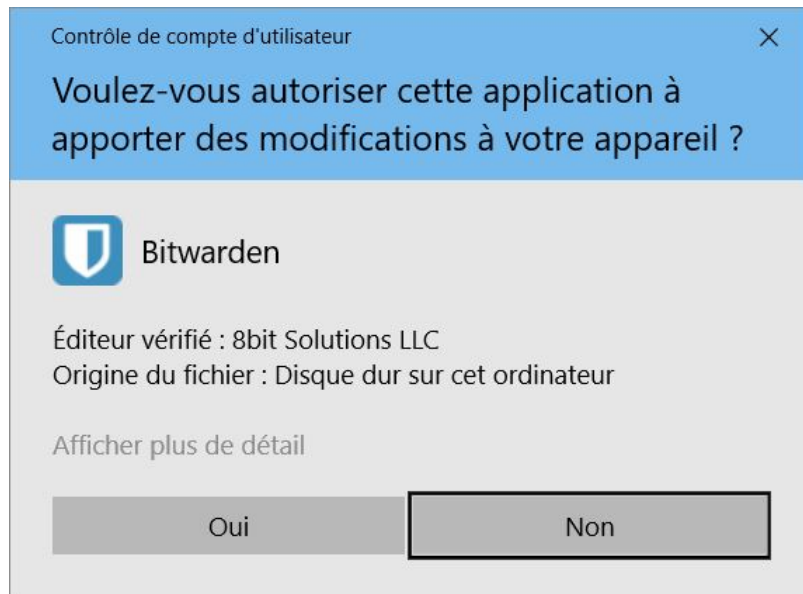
Contrôle de compte d'utilisateur

×

Voulez-vous autoriser cette application à apporter des modifications à votre appareil ?

Bitwarden

Éditeur vérifié : 8bit Solutions LLC
Origine du fichier : Disque dur sur cet ordinateur

Afficher plus de détail

Oui

Non